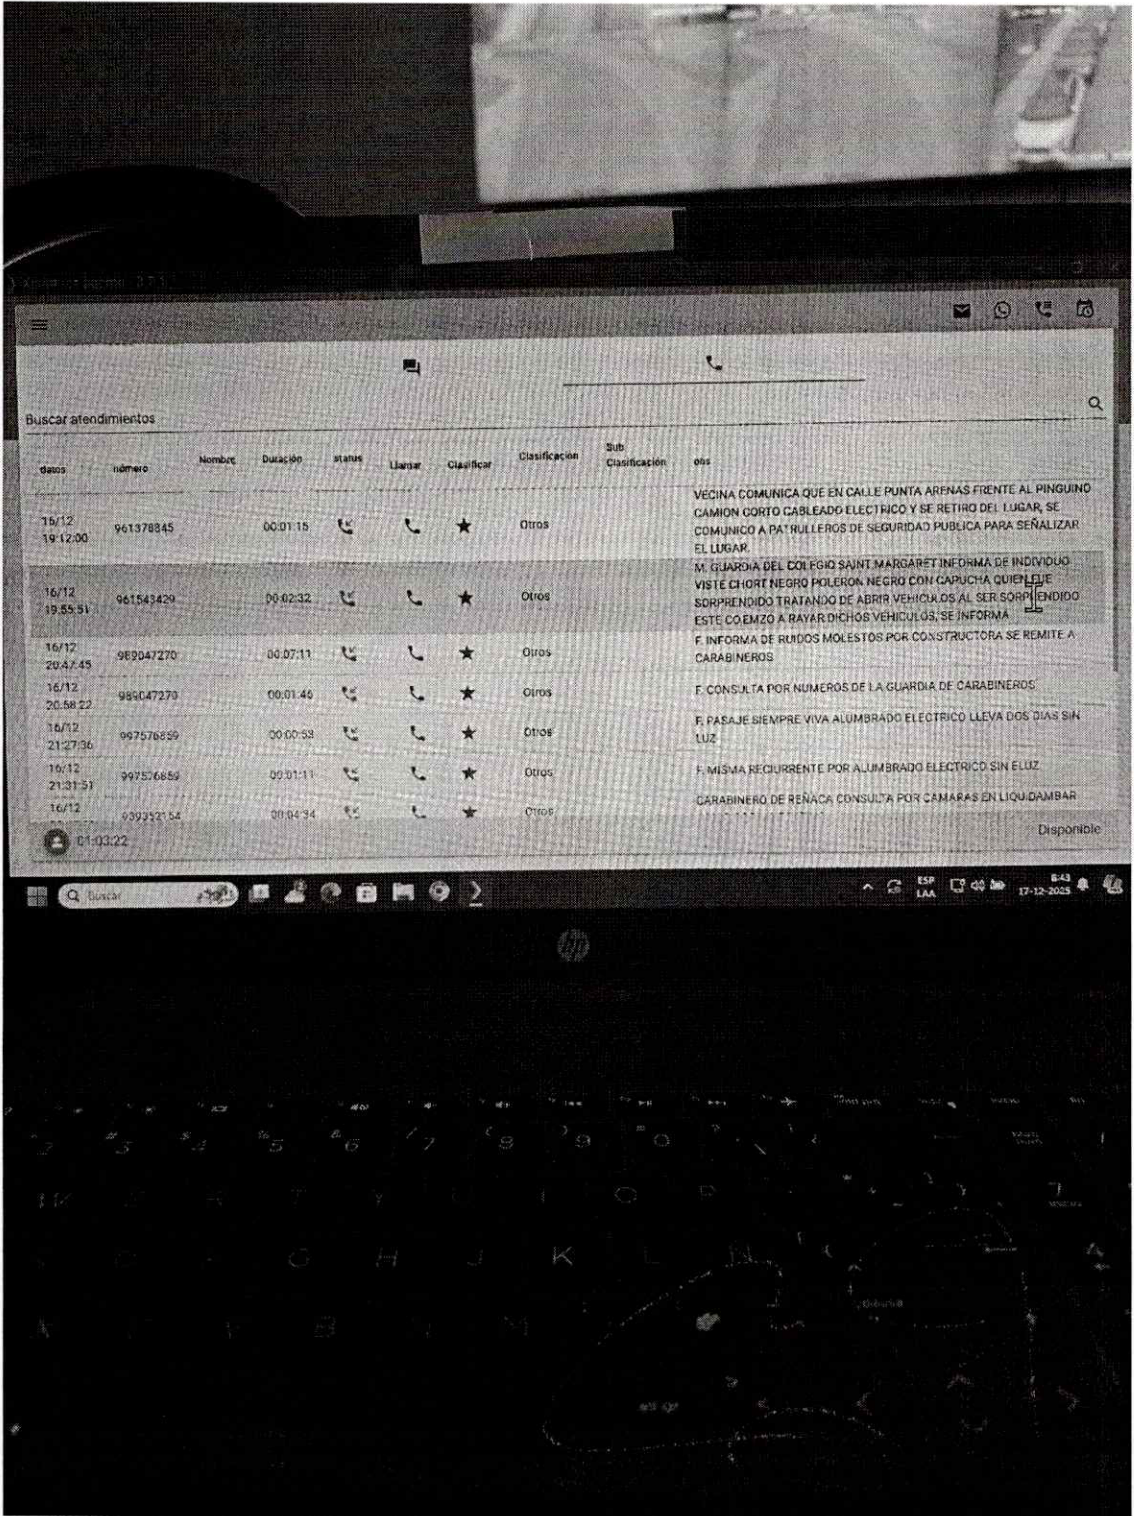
Buscar atendimientos

| datos | número | Nombre | Duración | status | Llamar | Clasificar | Clasificación | Sub Clasificación | obs |
|---|---|---|---|---|---|---|---|---|---|
| 16/12 19:12:00 | 961378845 | | 00:01:15 | | | | Otros | | VECINA COMUNICA QUE EN CALLE PUNTA ARENAS FRENTE AL PINGUINO CAMION CORTO CABLEADO ELECTRICO Y SE RETIRO DEL LUGAR, SE COMUNICO A PATRULLEROS DE SEGURIDAD PUBLICA PARA SEÑALIZAR EL LUGAR. |
| 16/12 19:55:51 | 961543429 | | 00:02:32 | | | | Otros | | M. GUARDIA DEL COLEGIO SAINT MARGARET INFORMA DE INDIVIDUO VISTE CHORT NEGRO POLERON NEGRO CON CAPUCHA QUIEN FUE SORPRENDIDO TRATANDO DE ABRIR VEHICULOS AL SER SORPRENDIDO ESTE COEMZO A RAYAR DICHOS VEHICULOS, SE INFORMA |
| 16/12 20:47:45 | 989047270 | | 00:07:11 | | | | Otros | | F. INFORMA DE RUIDOS MOLESTOS POR CONSTRUCTORA SE REMITE A CARABINEROS |
| 16/12 20:58:22 | 989047270 | | 00:01:46 | | | | Otros | | F. CONSULTA POR NUMEROS DE LA GUARDIA DE CARABINEROS |
| 16/12 21:27:36 | 997576859 | | 00:00:53 | | | | Otros | | F. PASAJE SIEMPRE VIVA ALUMBRADO ELECTRICO LLEVA DOS DIAS SIN LUZ |
| 16/12 21:31:51 | 997576859 | | 00:01:11 | | | | Otros | | F. MISMA RECURRENTE POR ALUMBRADO ELECTRICO SIN ELUZ |
| 16/12 | 939352154 | | 00:04:34 | | | | Otros | | CARABINERO DE REÑACA CONSULTA POR CAMARAS EN LIQUIDAMBAR |

01:03:22
Disponible

Buscar
ESP LAA
8:43 17-12-2025